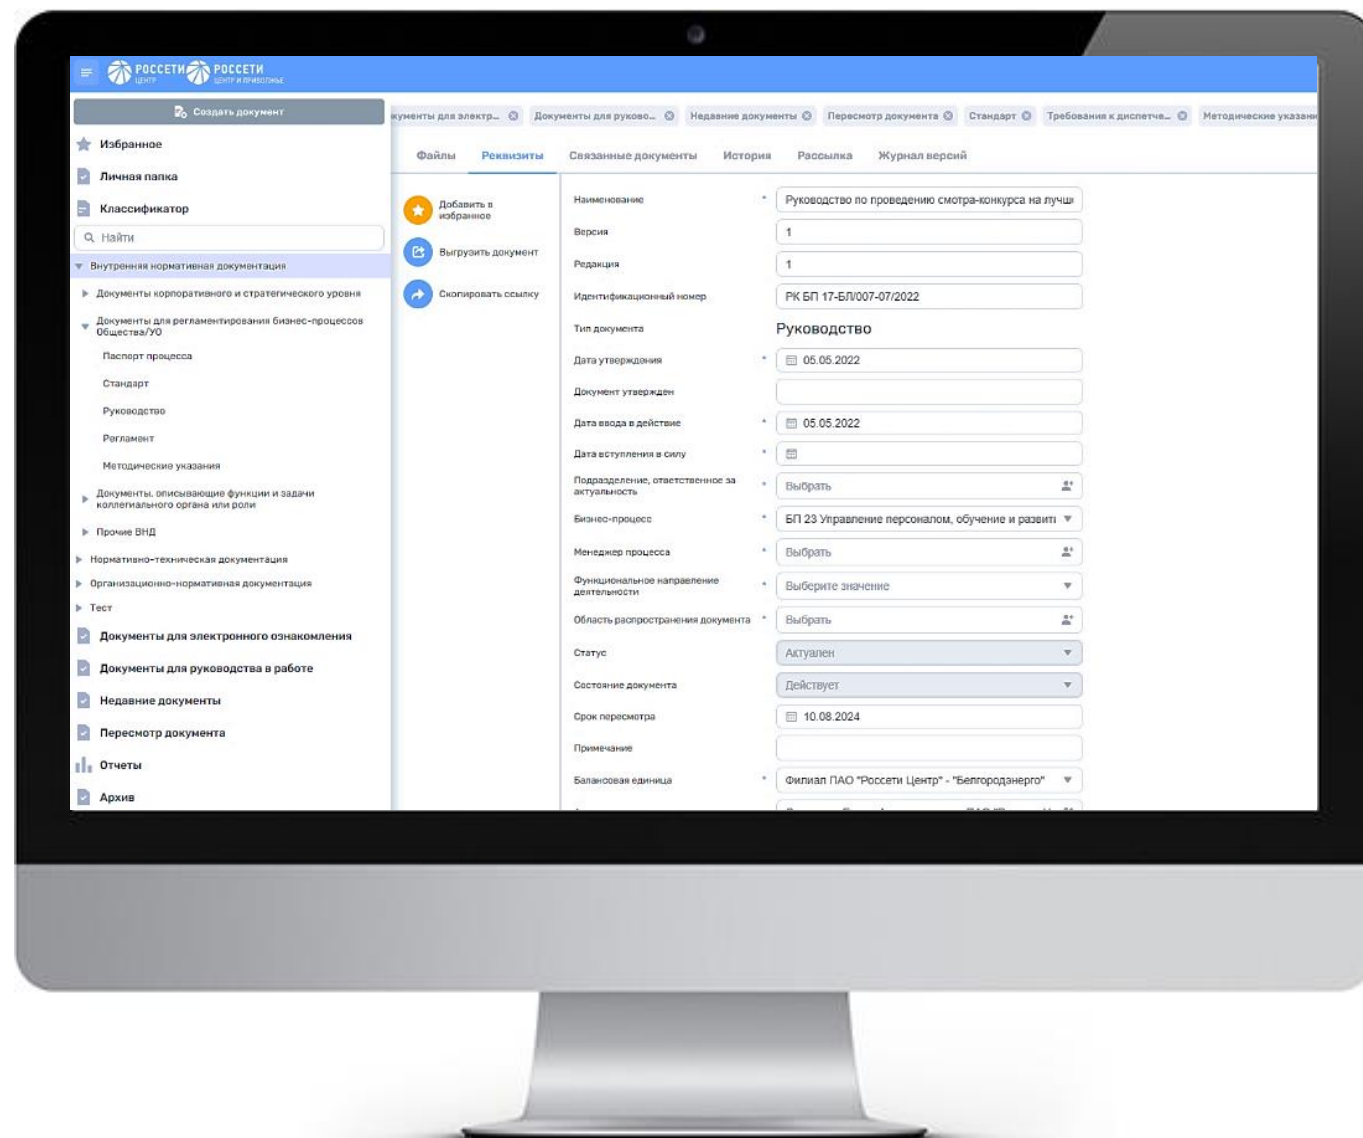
РОССЕТИ ЦЕНТР РОССЕТИ ЦЕНТР И ПРИВОЛЖЬЕ

Создать документ

Избранное

Личная папка

Классификатор

Найти

Внутренняя нормативная документация

Документы корпоративного и стратегического уровня

Документы для регламентирования бизнес-процессов Общества/УО

Паспорт процесса

Стандарт

Руководство

Регламент

Методические указания

Документы, описывающие функции и задачи коллегиального органа или роли

Прочие ВНД

Нормативно-техническая документация

Организационно-нормативная документация

Тест

Документы для электронного ознакомления

Документы для руководства в работе

Недавние документы

Пересмотр документа

Отчеты

Архив

кументы для электр... | Документы для руково... | Недавние документы | Пересмотр документа | Стандарт | Требования к диспетче... | Методические указани

Файлы | Реквизиты | Связанные документы | История | Рассылка | Журнал версий

Добавить в избранное

Выгрузить документ

Скопировать ссылку

| | |
|---|---|
| Наименование * | Руководство по проведению смотра-конкурса на лучш |
| Версия | 1 |
| Редакция | 1 |
| Идентификационный номер | РК БП 17-БЛ/007-07/2022 |
| Тип документа | Руководство |
| Дата утверждения * | 05.05.2022 |
| Документ утвержден | |
| Дата ввода в действие * | 05.05.2022 |
| Дата вступления в силу * | |
| Подразделение, ответственное за актуальность * | Выбрать |
| Бизнес-процесс * | БП 23 Управление персоналом, обучение и развити |
| Менеджер процесса * | Выбрать |
| Функциональное направление деятельности * | Выберите значение |
| Область распространения документа * | Выбрать |
| Статус | Актуален |
| Состояние документа | Действует |
| Срок пересмотра | 10.08.2024 |
| Примечание | |
| Балансовая единица * | Филиал ПАО "Россети Центр" - "Белгородэнерго" |